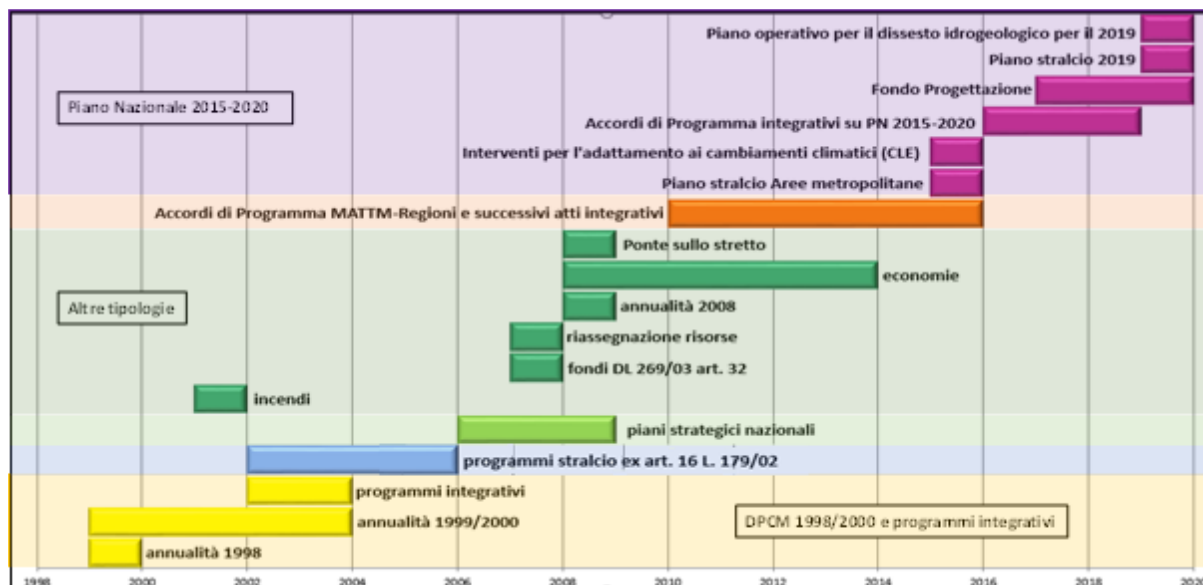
Piano operativo per il dissesto idrogeologico per il 2019
Piano stralcio 2019
Piano Nazionale 2015-2020
Fondo Progettazione
Accordi di Programma integrativi su PN 2015-2020
Interventi per l'adattamento ai cambiamenti climatici (CLE)
Piano stralcio Aree metropolitane
Accordi di Programma MATTM-Regioni e successivi atti integrativi
Ponte sullo stretto
economie
Altre tipologie
annualità 2008
riassegnazione risorse
fondi DL 269/03 art. 32
incendi
piani strategici nazionali
programmi stralcio ex art. 16 L. 179/02
programmi integrativi
annualità 1999/2000
DPCM 1998/2000 e programmi integrativi
annualità 1998
1998 2000 2002 2004 2006 2008 2010 2012 2014 2016 2018 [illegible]